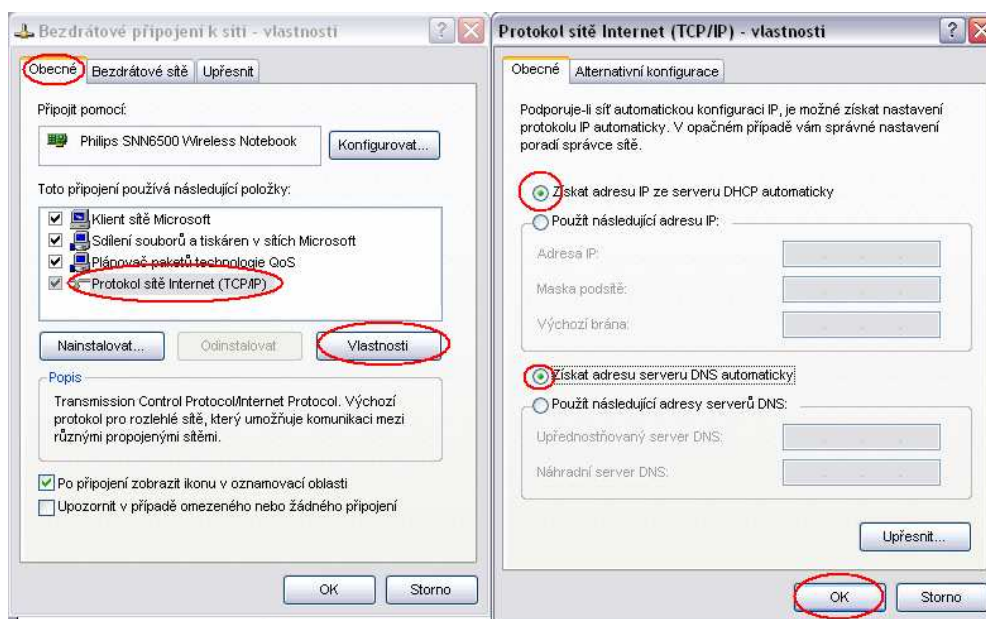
Bezdrátové připojení k síti - vlastnosti

Obecné | Bezdrátové sítě | Upřesnit

Připojit pomocí:

Philips SNN6500 Wireless Notebook

Konfigurovat...

Toto připojení používá následující položky:

Klient sítě Microsoft
Sdílení souborů a tiskáren v sítích Microsoft
Plánovač paketů technologie QoS
Protokol sítě Internet (TCP/IP)

Nainstalovat... | Odinstalovat | Vlastnosti

Popis

Transmission Control Protocol/Internet Protocol. Výchozí protokol pro rozlehlé sítě, který umožňuje komunikaci mezi různými propojenými sítěmi.

Po připojení zobrazit ikonu v oznamovací oblasti

Upozornit v případě omezeného nebo žádného připojení

OK | Storno

Protokol sítě Internet (TCP/IP) - vlastnosti

Obecné | Alternativní konfigurace

Podporuje-li síť automatickou konfiguraci IP, je možné získat nastavení protokolu IP automaticky. V opačném případě vám správné nastavení poradí správce sítě.

Získat adresu IP ze serveru DHCP automaticky

Použít následující adresu IP:

Adresa IP:

Maska podsítě:

Výchozí brána:

Získat adresu serveru DNS automaticky

Použít následující adresy serverů DNS:

Upřednostňovaný server DNS:

Náhradní server DNS:

Upřesnit...

OK | Storno